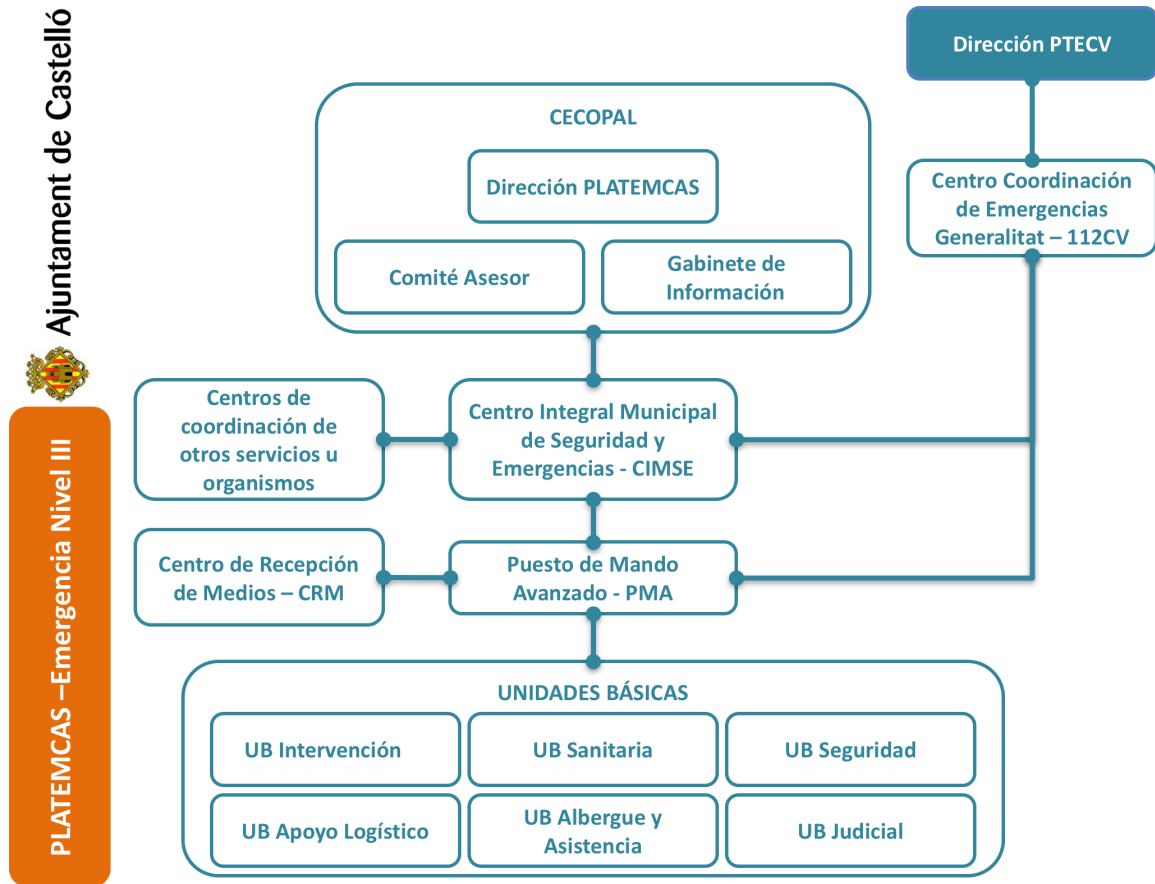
Ajuntament de Castelló

PLATEMCAS –Emergencia Nivel III

Dirección PTECV

CECOPAL

Dirección PLATEMCAS

Comité Asesor

Gabinete de Información

Centro Coordinación de Emergencias Generalitat – 112CV

Centros de coordinación de otros servicios u organismos

Centro Integral Municipal de Seguridad y Emergencias - CIMSE

Centro de Recepción de Medios – CRM

Puesto de Mando Avanzado - PMA

UNIDADES BÁSICAS

UB Intervención

UB Sanitaria

UB Seguridad

UB Apoyo Logístico

UB Albergue y Asistencia

UB Judicial